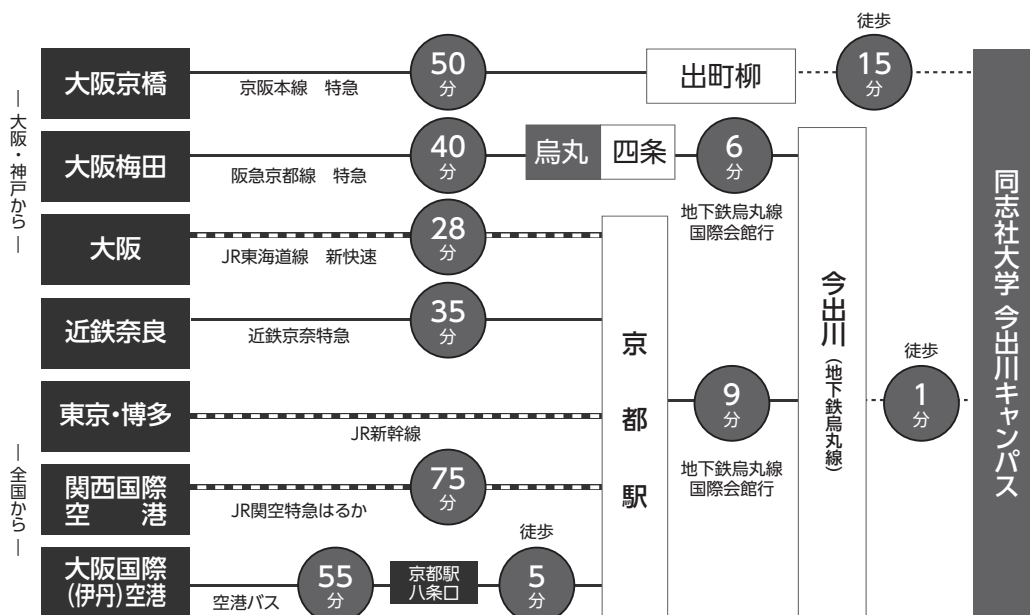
大阪・神戸から

大阪京橋
京阪本線 特急
50分
出町柳
徒歩
15分

大阪梅田
阪急京都線 特急
40分
烏丸 四条
6分
地下鉄烏丸線 国際会館行

大阪
JR東海道線 新快速
28分

近鉄奈良
近鉄京奈特急
35分

全国から

東京・博多
JR新幹線

関西国際空港
JR関空特急はるか
75分

大阪国際(伊丹)空港
空港バス
55分
京都駅八条口
徒歩
5分

京都駅
9分
地下鉄烏丸線 国際会館行

今出川(地下鉄烏丸線)
徒歩
1分

同志社大学 今出川キャンパス